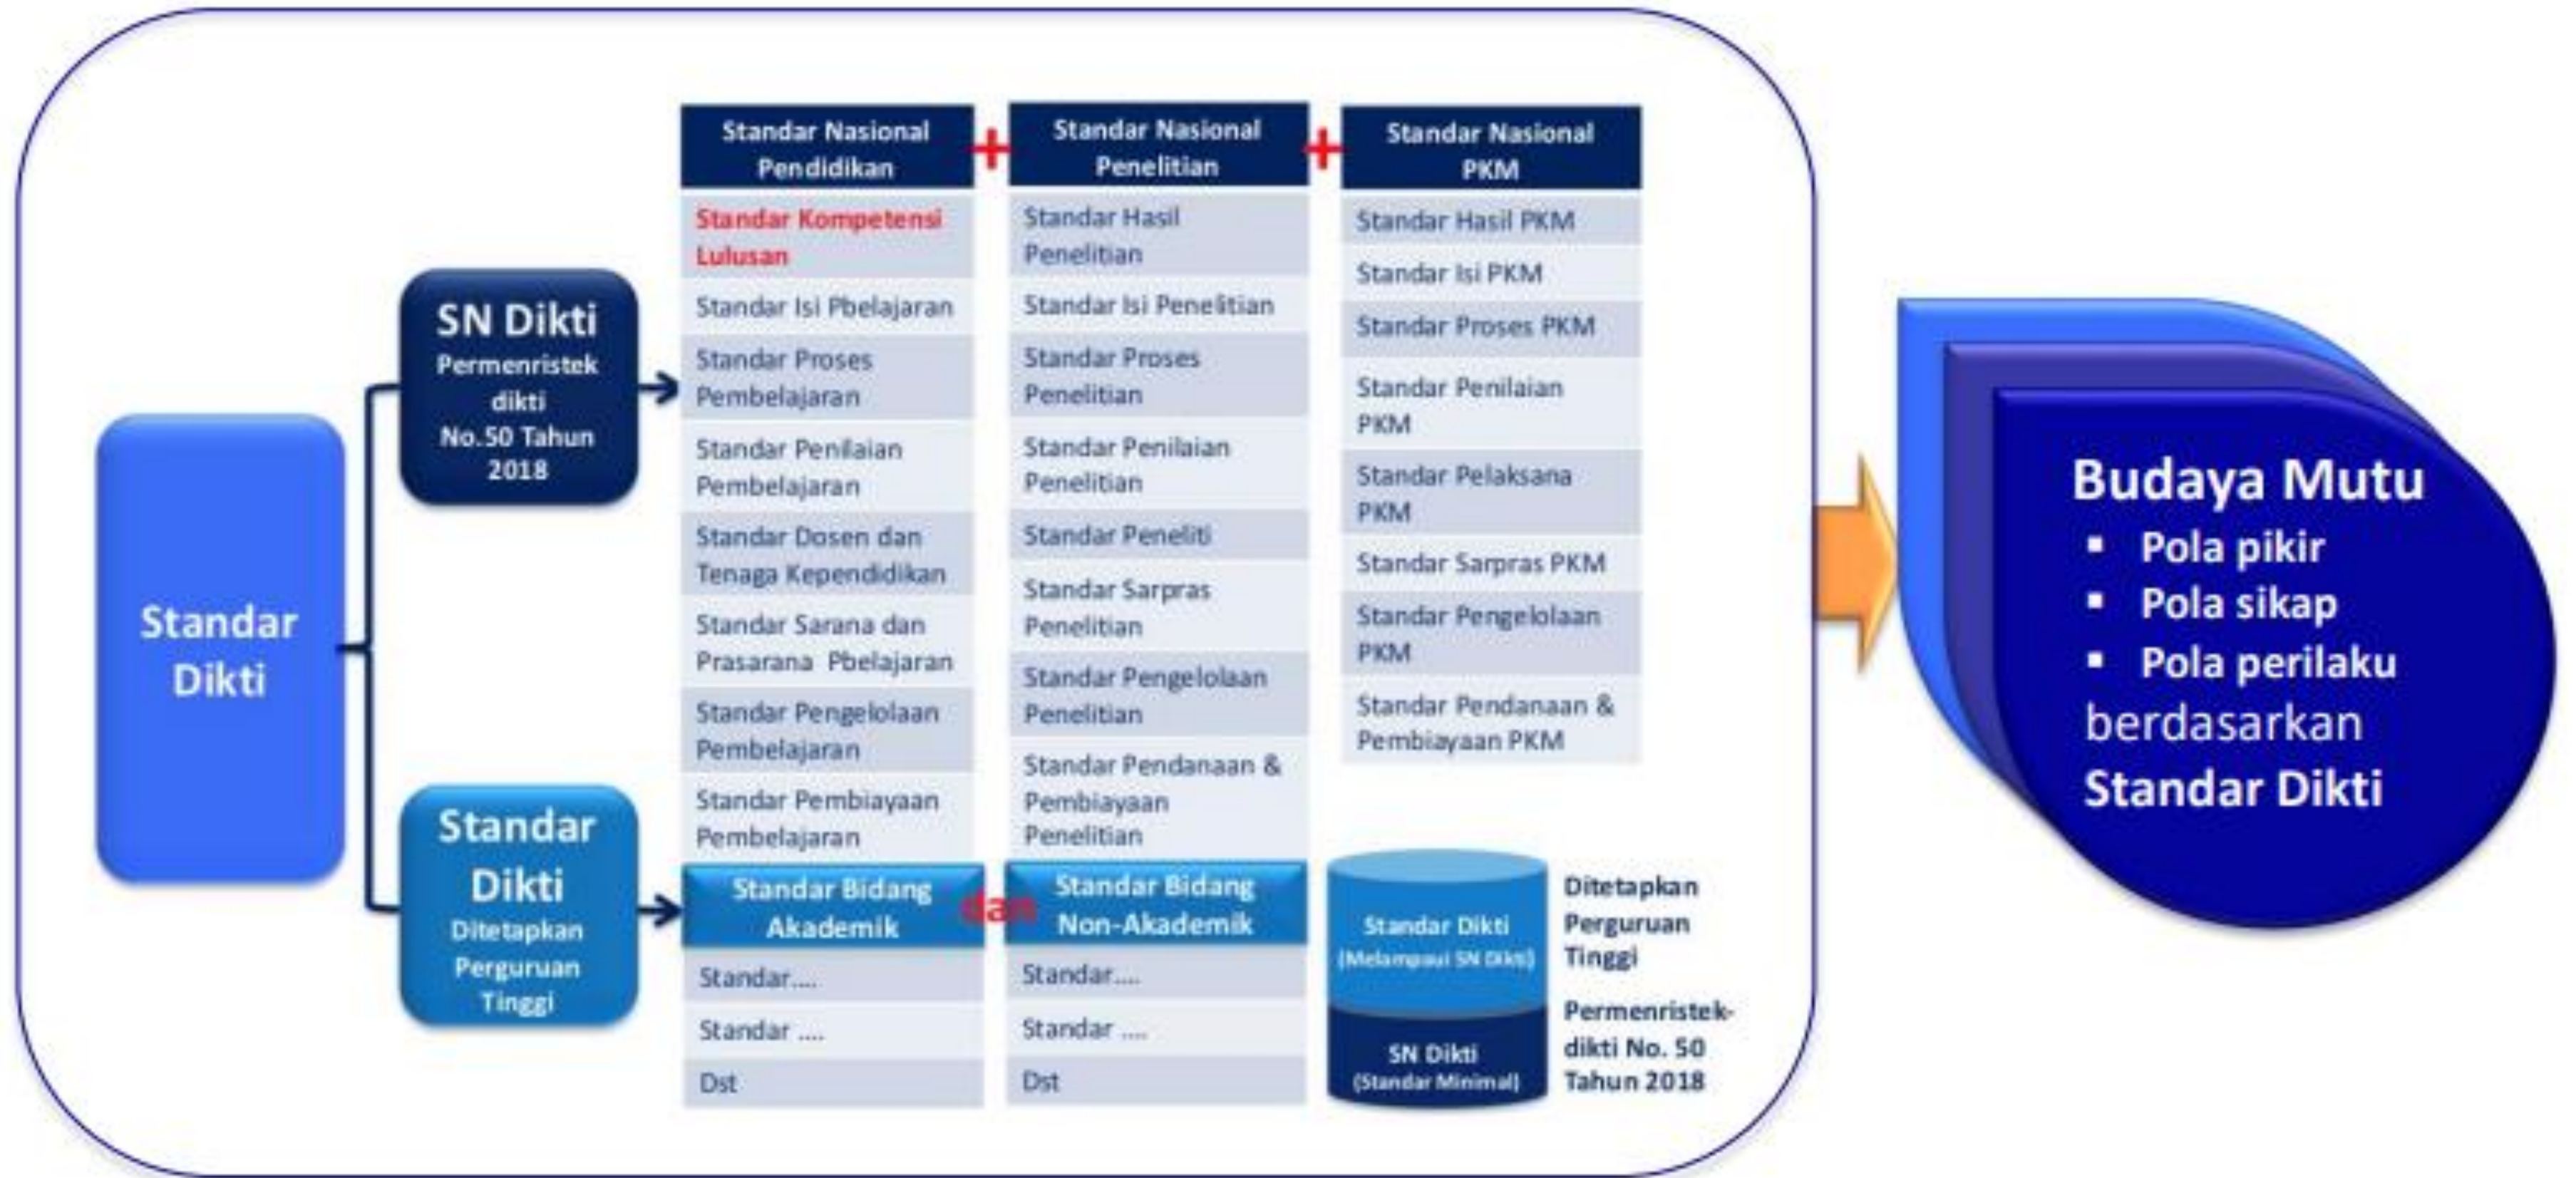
Standar Dikti

SN Dikti
Permenristek dikti No.50 Tahun 2018

Standar Dikti
Ditetapkan Perguruan Tinggi

| Standar Nasional Pendidikan | + | Standar Nasional Penelitian | + | Standar Nasional PKM |
|---|---|---|---|---|
| Standar Kompetensi Lulusan | | Standar Hasil Penelitian | | Standar Hasil PKM |
| Standar Isi Pbelajaran | | Standar Isi Penelitian | | Standar Isi PKM |
| Standar Proses Pembelajaran | | Standar Proses Penelitian | | Standar Proses PKM |
| Standar Penilaian Pembelajaran | | Standar Penilaian Penelitian | | Standar Penilaian PKM |
| Standar Dosen dan Tenaga Kependidikan | | Standar Peneliti | | Standar Pelaksana PKM |
| Standar Sarana dan Prasarana Pbelajaran | | Standar Sarpras Penelitian | | Standar Sarpras PKM |
| Standar Pengelolaan Pembelajaran | | Standar Pengelolaan Penelitian | | Standar Pengelolaan PKM |
| Standar Pembiayaan Pembelajaran | | Standar Pendanaan & Pembiayaan Penelitian | | Standar Pendanaan & Pembiayaan PKM |

| Standar Bidang Akademik | dan | Standar Bidang Non-Akademik |
|---|---|---|
| Standar.... | | Standar.... |
| Standar .... | | Standar .... |
| Dst | | Dst |

Standar Dikti
(Melampaui SN Dikti)
SN Dikti
(Standar Minimal)

Ditetapkan Perguruan Tinggi

Permenristek-dikti No. 50 Tahun 2018

Budaya Mutu
▪ Pola pikir
▪ Pola sikap
▪ Pola perilaku
berdasarkan
Standar Dikti